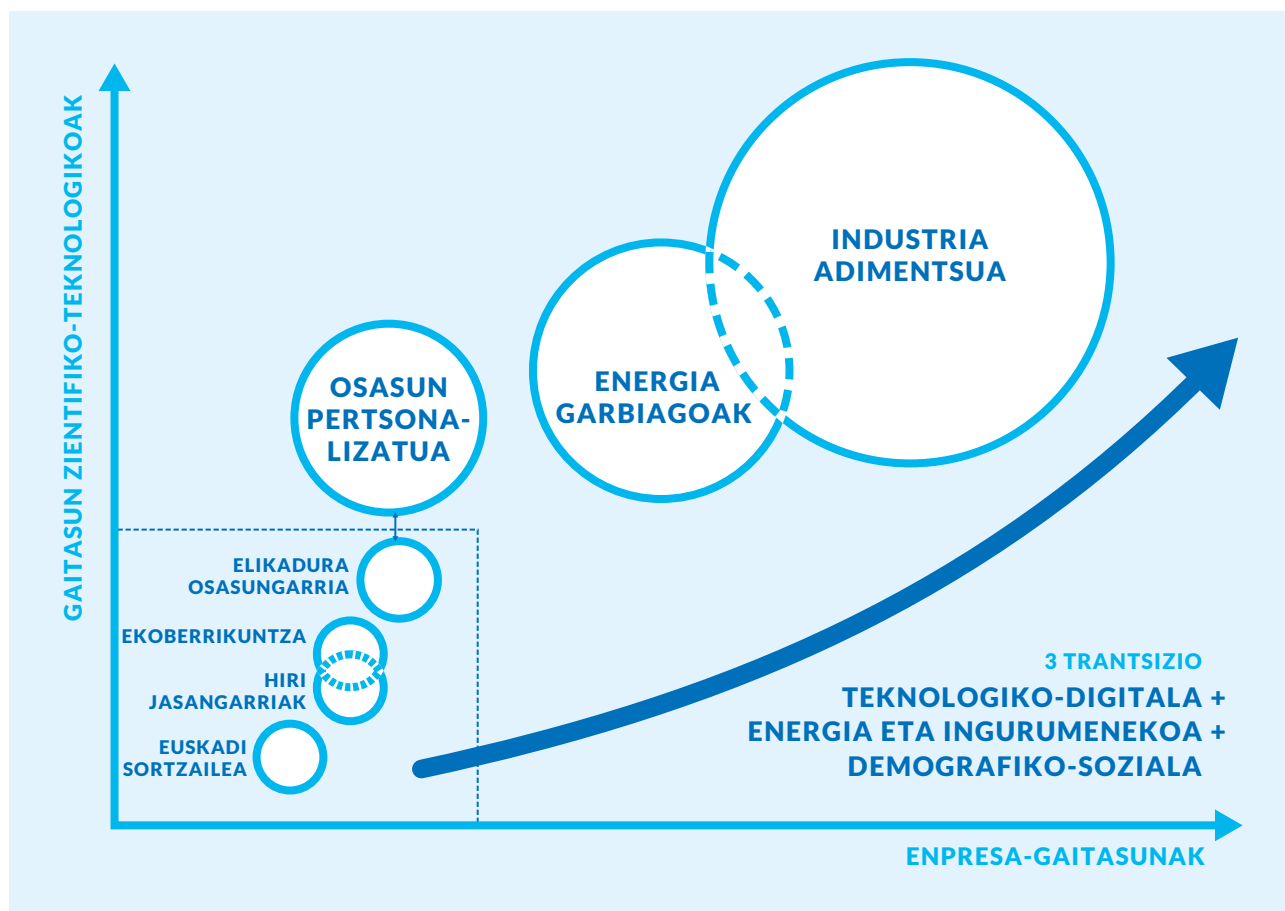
GAITASUN ZIENTIFIKO-TEKNOLOGIKOAK

INDUSTRIA ADIMENTSUA

ENERGIA GARBIAGOAK

OSASUN PERTSONALIZATUA

ELIKADURA OSASUNGARRIA

EKOBERRIKUNTZA

HIRI JASANGARRIAK

EUSKADI SORTZAILEA

3 TRANTSIZIO

TEKNOLOGIKO-DIGITALA + ENERGIA ETA INGURUMENEKOA + DEMOGRAFIKO-SOZIALA

ENPRESA-GAITASUNAK